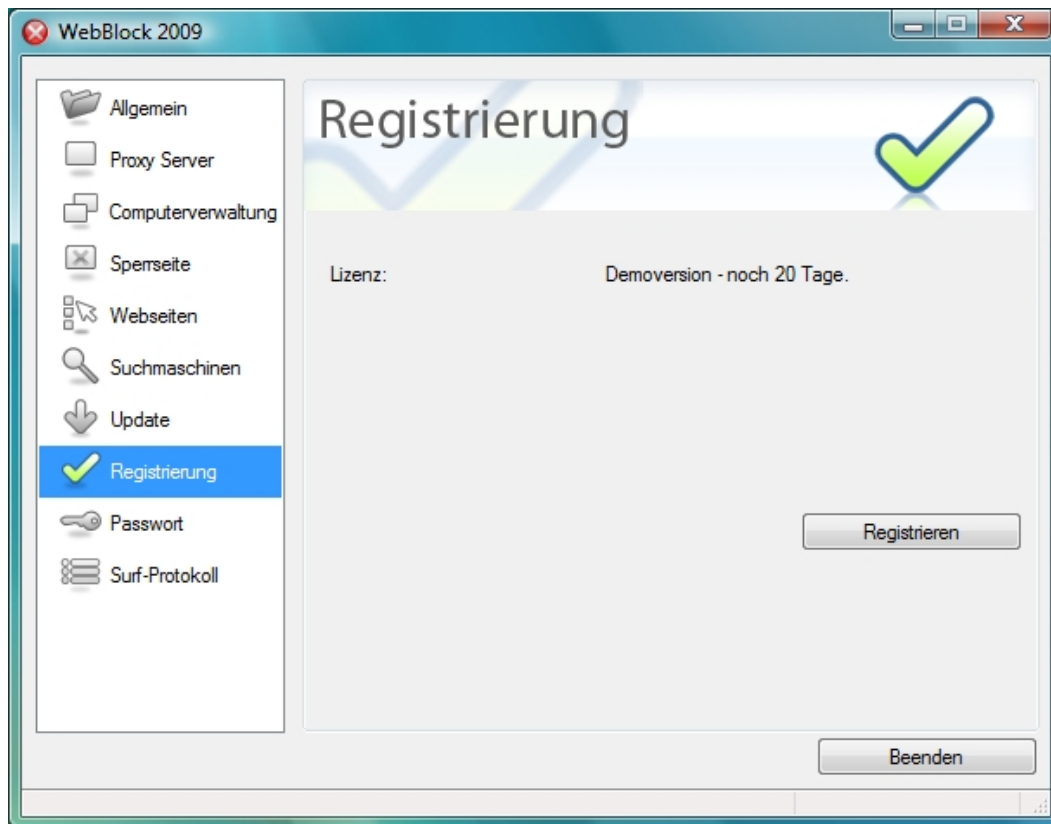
WebBlock 2009

Allgemein
Proxy Server
Computerverwaltung
Sperrseite
Webseiten
Suchmaschinen
Update
Registrierung
Passwort
Surf-Protokoll

Registrierung

Lizenz: Demoversion - noch 20 Tage.

Registrieren

Beenden